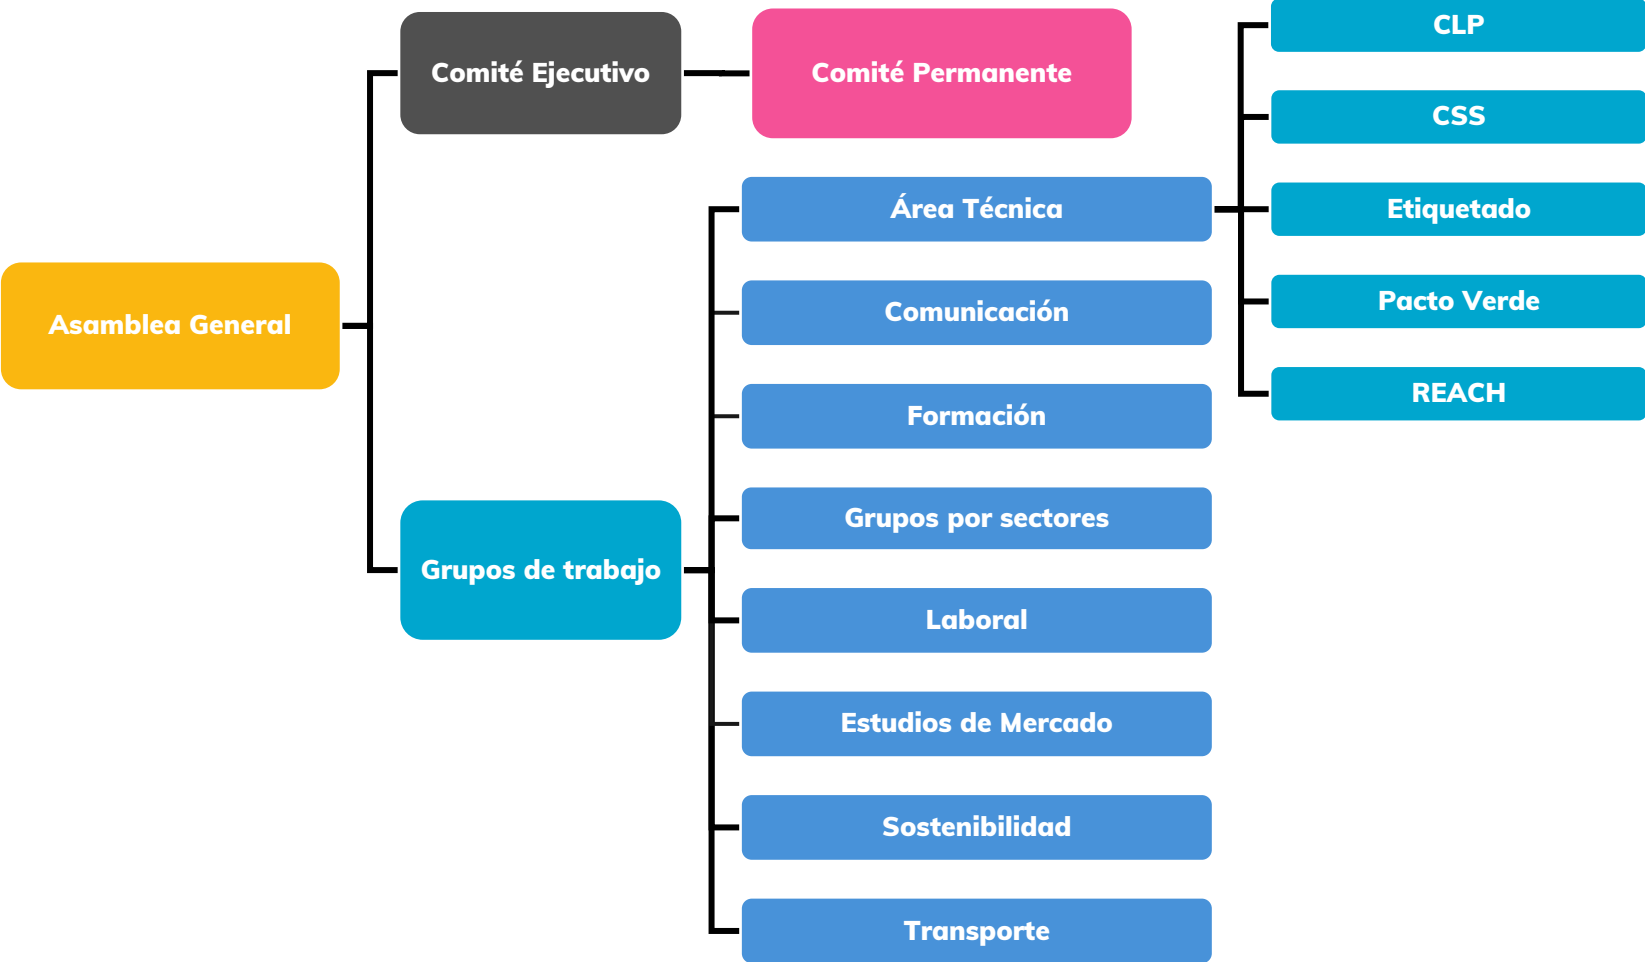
Asamblea General

Comité Ejecutivo

Comité Permanente

Grupos de trabajo

Área Técnica

Comunicación

Formación

Grupos por sectores

Laboral

Estudios de Mercado

Sostenibilidad

Transporte

CLP

CSS

Etiquetado

Pacto Verde

REACH